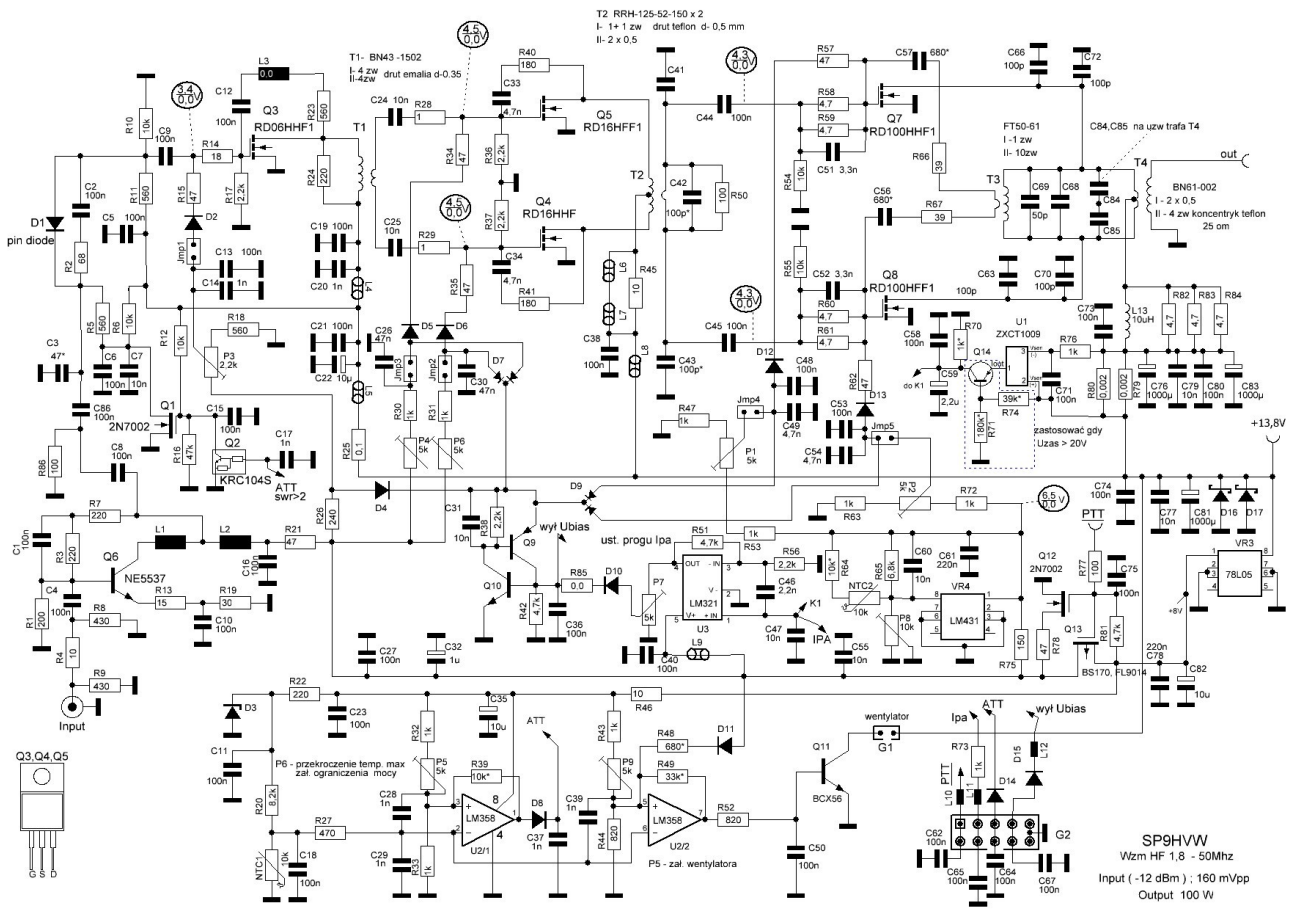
T2 RRH-125-52-150 x 2
I- 1+ 1 zw drut teflon d- 0,5 mm
II- 2 x 0,5

T1- BN43 -1502
I- 4 zw
II-4zw drut emalia d-0.35

FT50-61
I -1 zw
II- 10zw

C84,C85 na uzw trafa T4

T4
BN61-002
I - 2 x 0,5
II - 4 zw koncentryk teflon 25 om

out

3,4
0,0V

4,5
0,0V

4,3
0,0V

4,5
0,0V

4,3
0,0V

6,5
0,0V

L3 0,0
C12 100n
R23 560
Q3 RD06HHF1
T1
R10 10k
C9 100n
R14 18
R15 47
R17 2,2k
D2
R11 560
C2 100n
D1 pin diode
C5
R2 68
Jmp1
C13 100n
C14 1n
C19 100n
C20 1n
L4
R24 220
C24 10n
R28 1
R34 47
R40 180
C33 4,7n
Q5 RD16HFF1
R36 2,2k
R37 2,2k
Q4 RD16HHF
C25 10n
R29 1
C34 4,7n
R41 180
R35 47
C41
C44 100n
C42 100p*
R50 100
T2
L6
L7
L8
R45 10
C38 100n
C43 100p*
C45 100n
R57 47
C57 680*
C66 100p
C72 100p
R58 4,7
R59 4,7
Q7 RD100HHF1
C51 3,3n
R66 39
R54 10k
C56 680*
R67 39
T3
C69 50p
C68
C84
C85
R55 10k
C52 3,3n
Q8 RD100HFF1
R60 4,7
R61 4,7
C63
100p
C70 100p
C73 100n
L13 10uH
R82 4,7
R83 4,7
R84 4,7
U1 ZXCT1009
R70 1k*
R76 1k
Q14
C58 100n
C59 2,2u
do K1
R71 180k
R74 39k*
C71 100n
zastosować gdy Uzas > 20V
R79
R80 0,002
0,002
C76 1000µ
C79 10n
C80 100n
C83 1000µ
+13,8V
R5 560
R6 10k
C3 47*
C6 100n
C7 10n
R12 10k
R18 560
P3 2,2k
C21 100n
C22 10µ
L5
C26 47n
D5
D6
Jmp3
Jmp2
C30 47n
D7
C48 100n
C49 4,7n
D12
R62 47
D13
C53 100n
C54 4,7n
Jmp5
Jmp4
R47 1k
P1 5k
C86 100n
Q1 2N7002
C15 100n
R16 47k
Q2 KRC104S
C17 1n
ATT swr>2
R30 1k
R31 1k
P4 5k
P6 5k
R25 0,1
R86 100
C8 100n
D4
D9
P2 5k
R63 1k
R72 1k
C74 100n
R7 220
C1 100n
R3 220
L1
L2
R21 47
R26 240
C16 100n
C31 10n
R38 2,2k
Q9
wył Ubias
ust. progu Ipa
R51 4,7k
R53 1k
OUT - IN
V
V+ + IN
LM321
U3
R56 2,2k
R64 10k*
R65 6,8k
C60 10n
C61 220n
PTT
C77 10n
C81 1000µ
D16
D17
Q12 2N7002
R77 100
C75 100n
VR3 78L05
Q6 NE5537
R13 15
R19 30
C10 100n
C4 100n
R8 430
R1 200
Q10
R85 0.0
D10
R42 4,7k
C36 100n
P7 5k
C46 2,2n
K1
C47 10n
IPA
NTC2 10k
P8 10k
VR4 LM431
R75 150
R78 47
Q13
R81 4,7k
+8V
220n C78
C82 10u
C55 10n
C40 100n
L9
C27 100n
C32 1u
BS170, FL9014
R4 10
R9 430
Input
R22 220
C23 100n
C35 10u
R46 10
D3
C11 100n
ATT
R43 1k
R48 680*
D11
R32 1k
P5 5k
R39 10k*
P9 5k
R49 33k*
wentylator
G1
Q11 BCX56
Ipa
ATT
wył Ubias
R73 1k
D15
L12
P6 - przekroczenie temp. max zał. ograniczenia mocy
R20 8,2k
C28 1n
8
LM358
U2/1
4
D8
C37 1n
C39 1n
LM358
U2/2
R52 820
R44 820
C50 100n
PTT
L10
L11
D14
G2
R27 470
C18 100n
NTC1 10k
C29 1n
R33 1k
P5 - zał. wentylatora
C62 100n
C65 100n
C64 100n
C67 100n
Q3,Q4,Q5
G S D
SP9HVW
Wzm HF 1,8 - 50Mhz
Input ( -12 dBm) ; 160 mVpp
Output 100 W